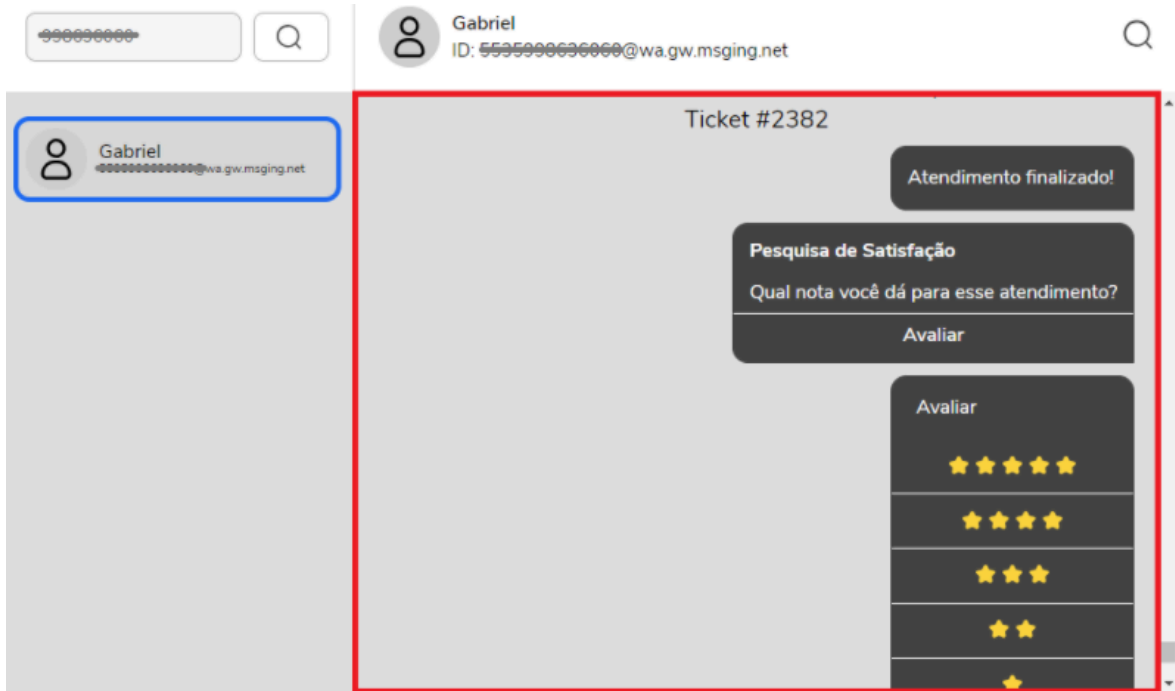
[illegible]

Gabriel
ID: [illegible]@wa.gw.msging.net

Gabriel
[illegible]@wa.gw.msging.net

Ticket #2382

Atendimento finalizado!

Pesquisa de Satisfação

Qual nota você dá para esse atendimento?

Avaliar

Avaliar

⭐⭐⭐⭐⭐

⭐⭐⭐⭐

⭐⭐⭐

⭐⭐

⭐